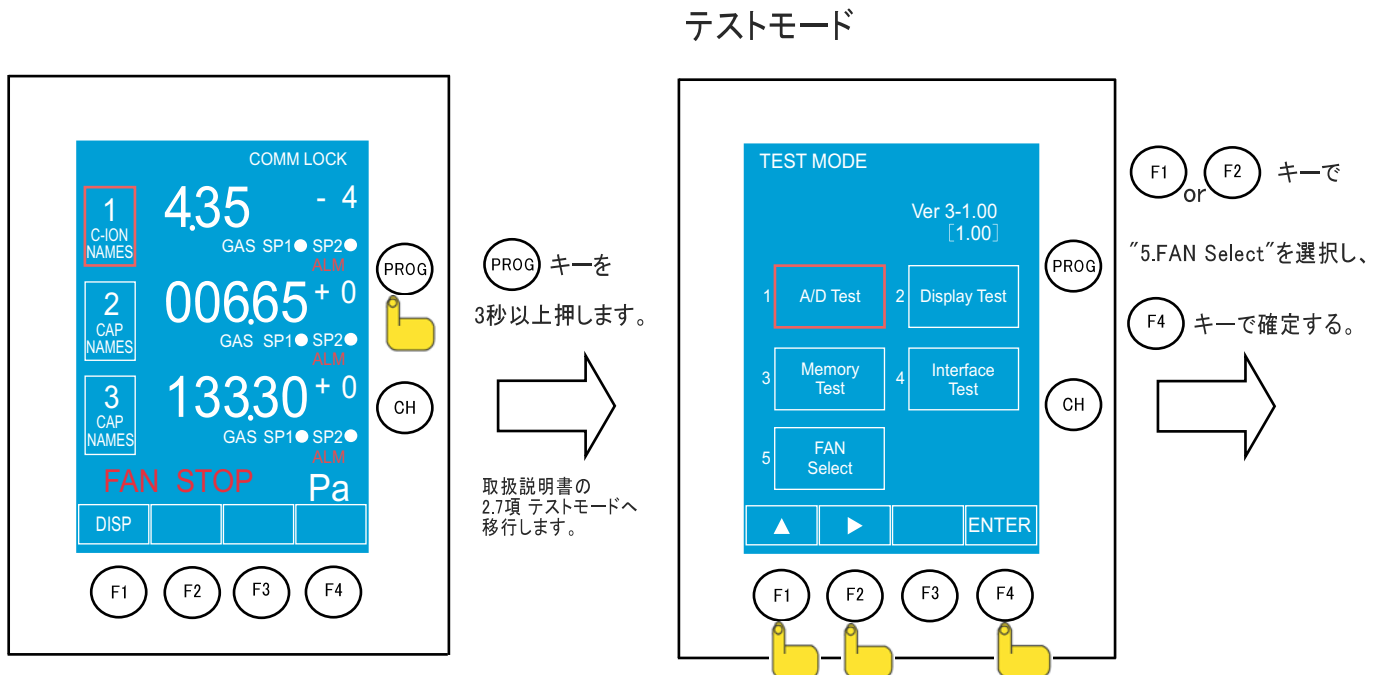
テストモード

COMM LOCK

1 C-ION NAMES 4.35 - 4
GAS SP1● SP2●
ALM

2 CAP NAMES 006.65 + 0
GAS SP1● SP2●
ALM

3 CAP NAMES 133.30 + 0
GAS SP1● SP2●
ALM

FAN STOP Pa

DISP

PROG

CH

F1 F2 F3 F4

PROG キーを 3秒以上押します。

取扱説明書の 2.7項 テストモードへ 移行します。

TEST MODE

Ver 3-1.00
[1.00]

1 A/D Test
2 Display Test
3 Memory Test
4 Interface Test
5 FAN Select

▲ ▶ ENTER

PROG

CH

F1 F2 F3 F4

F1 or F2 キーで

"5.FAN Select"を選択し、

F4 キーで確定する。